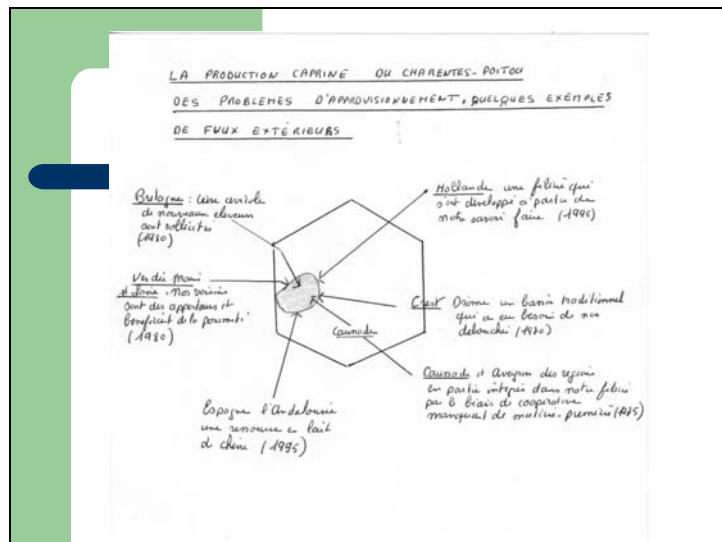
LA PRODUCTION CAPRINE DU CHARENTES-POITOU
DES PROBLEMES D'APPROVISIONNEMENT, QUELQUES EXEMPLES
DE FLUX EXTERIEURS

Bretagne : une arrivée de nouveaux éleveurs sont sollicités (1980)

Hollande une filière qui s'est développée à partir de notre savoir faire (1995)

Vendée Maine et Loire. Nos voisins sont des apporteurs et bénéficient de la proximité (1980)

Crest Drôme un bassin traditionnel qui a eu besoin de nos débouchés (1970)

Causses

Causses et Aveyron des régions en partie intégrées dans notre filière par le biais de coopérative manquant de matière première (1985)

Espagne l'Andalousie une ressource en lait de chèvre (1995)